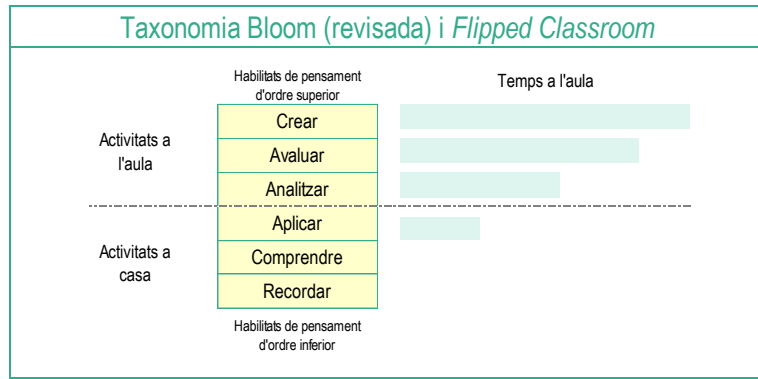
Taxonomia Bloom (revisada) i *Flipped Classroom*

Habilitats de pensament d'ordre superior

Temps a l'aula

Activitats a l'aula

Crear

Avaluar

Analitzar

Activitats a casa

Aplicar

Comprendre

Recordar

Habilitats de pensament d'ordre inferior